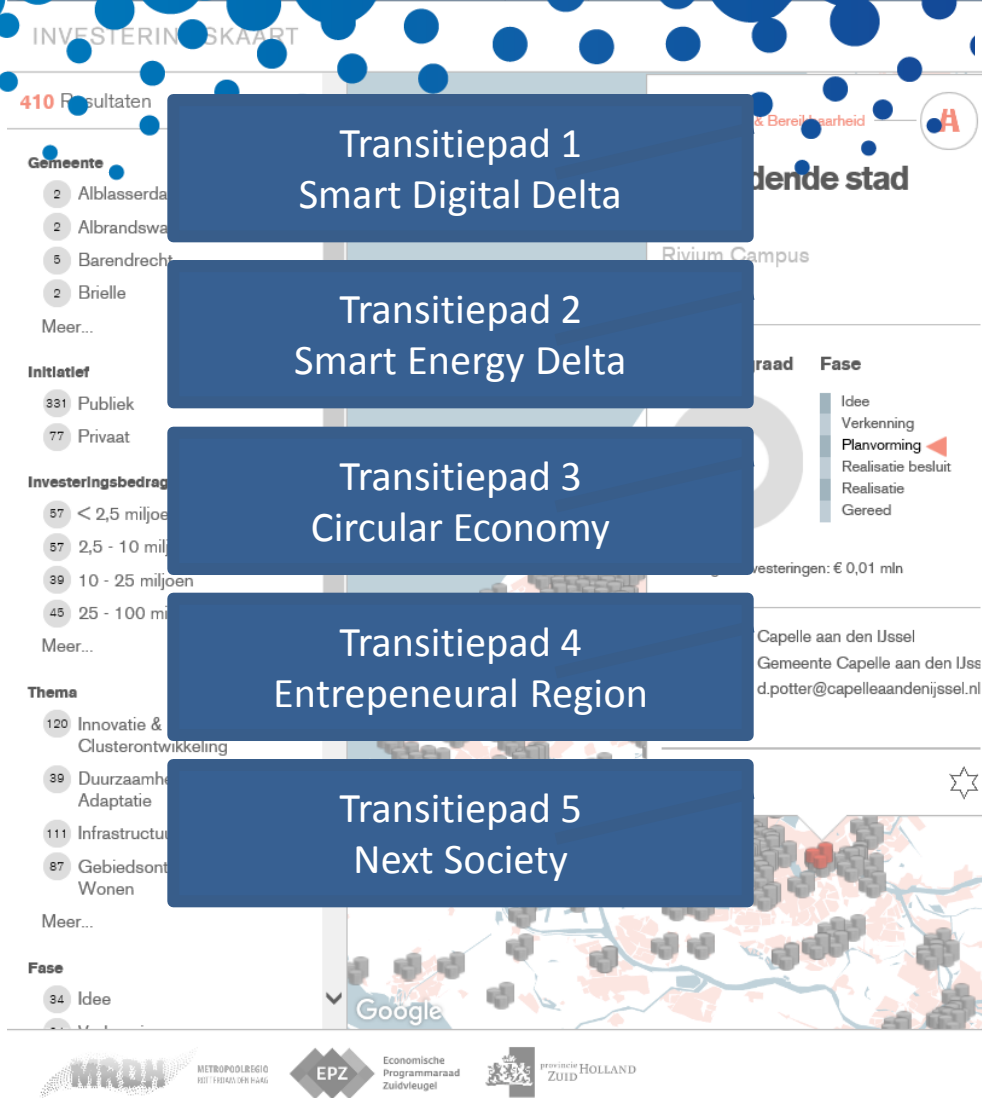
INVESTERIN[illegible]SKAART

410 Resultaten

Gemeente
2 Alblasserda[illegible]
2 Albrandswa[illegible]
5 Barendrecht
2 Brielle
Meer...

Initiatief
331 Publiek
77 Privaat

Investeringsbedrag
57 < 2,5 miljoe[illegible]
57 2,5 - 10 milj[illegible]
39 10 - 25 miljoen
45 25 - 100 mi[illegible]
Meer...

Thema
120 Innovatie & Clusterontwikkeling
39 Duurzaamhe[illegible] Adaptatie
111 Infrastructu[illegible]
87 Gebiedsont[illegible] Wonen
Meer...

Fase
34 Idee

Transitiepad 1
Smart Digital Delta

Transitiepad 2
Smart Energy Delta

Transitiepad 3
Circular Economy

Transitiepad 4
Entrepeneural Region

Transitiepad 5
Next Society

& Bereikbaarheid

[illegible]dende stad

Rivium Campus

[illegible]graad

Fase
Idee
Verkenning
Planvorming
Realisatie besluit
Realisatie
Gereed

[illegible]vesteringen: € 0,01 mln

Capelle aan den IJssel
Gemeente Capelle aan den IJs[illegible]
d.potter@capelleaandenijssel.nl

Google

MRDH METROPOOLREGIO ROTTERDAM DEN HAAG
EPZ Economische Programmaraad Zuidvleugel
provincie ZUID HOLLAND